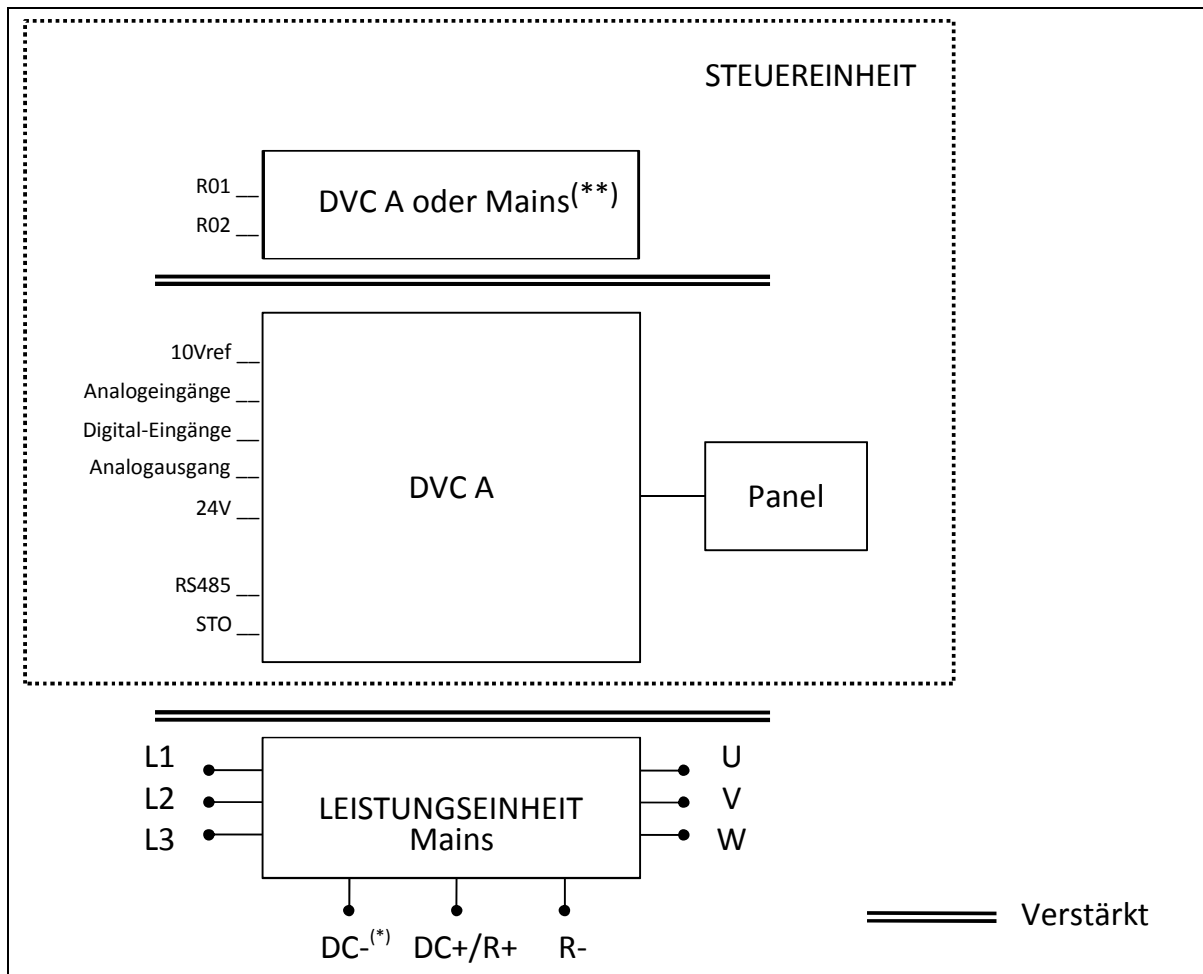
STEUEREINHEIT

R01
R02

DVC A oder Mains$^{(**)}$

10Vref
Analogeingänge
Digital-Eingänge
Analogausgang
24V
RS485
STO

DVC A

Panel

L1
L2
L3

LEISTUNGSEINHEIT
Mains

U
V
W

DC-$^{(*)}$ DC+/R+ R-

Verstärkt